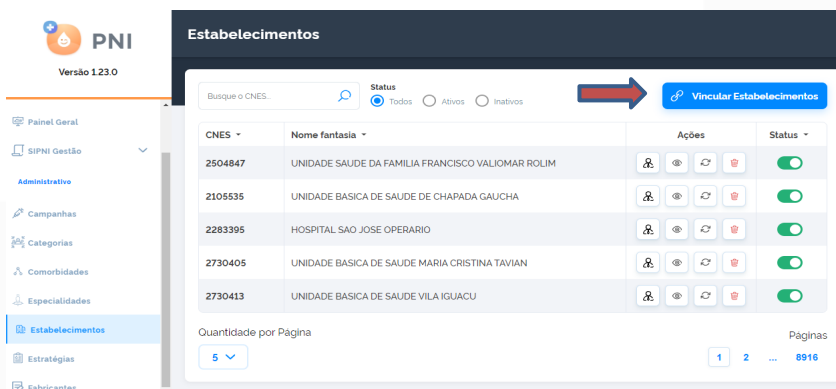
PNI
Versão 1.23.0

Painel Geral
SIPNI Gestão
Administrativo
Campanhas
Categorias
Comorbidades
Especialidades
Estabelecimentos
Estratégias
Fabricantes

Estabelecimentos

Busque o CNES...
Status
Todos Ativos Inativos
Vincular Estabelecimentos

| CNES | Nome fantasia | Ações | Status |
|---|---|---|---|
| 2504847 | UNIDADE SAUDE DA FAMILIA FRANCISCO VALIOMAR ROLIM | | |
| 2105535 | UNIDADE BASICA DE SAUDE DE CHAPADA GAUCHA | | |
| 2283395 | HOSPITAL SAO JOSE OPERARIO | | |
| 2730405 | UNIDADE BASICA DE SAUDE MARIA CRISTINA TAVIAN | | |
| 2730413 | UNIDADE BASICA DE SAUDE VILA IGUACU | | |

Quantidade por Página
5
Páginas
1 2 ... 8916